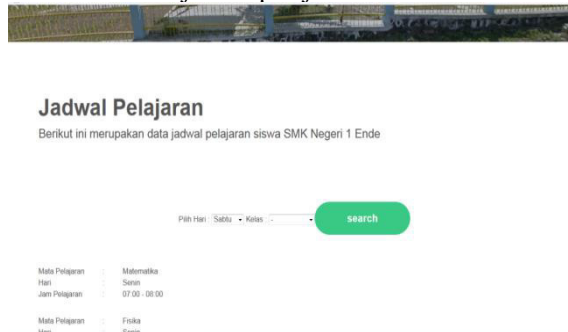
Jadwal Pelajaran

Berikut ini merupakan data jadwal pelajaran siswa SMK Negeri 1 Ende

Pilih Hari Sabtu Kelas -

search

Mata Pelajaran : Matematika
Hari : Senin
Jam Pelajaran : 07:00 - 08:00

Mata Pelajaran : Fisika
Hari : Senin